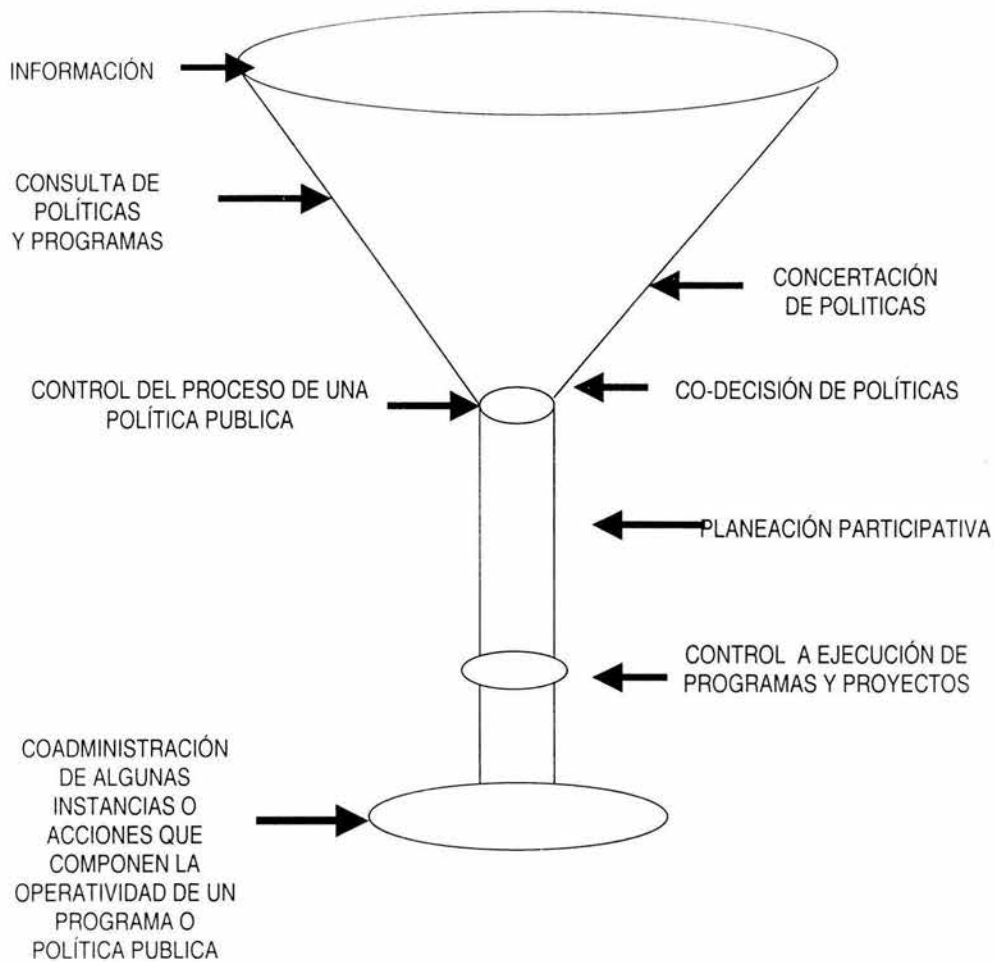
INFORMACIÓN

CONSULTA DE POLÍTICAS Y PROGRAMAS

CONCERTACIÓN DE POLITICAS

CONTROL DEL PROCESO DE UNA POLÍTICA PUBLICA

CO-DECISIÓN DE POLÍTICAS

PLANEACIÓN PARTICIPATIVA

CONTROL A EJECUCIÓN DE PROGRAMAS Y PROYECTOS

COADMINISTRACIÓN DE ALGUNAS INSTANCIAS O ACCIONES QUE COMPONEN LA OPERATIVIDAD DE UN PROGRAMA O POLÍTICA PUBLICA